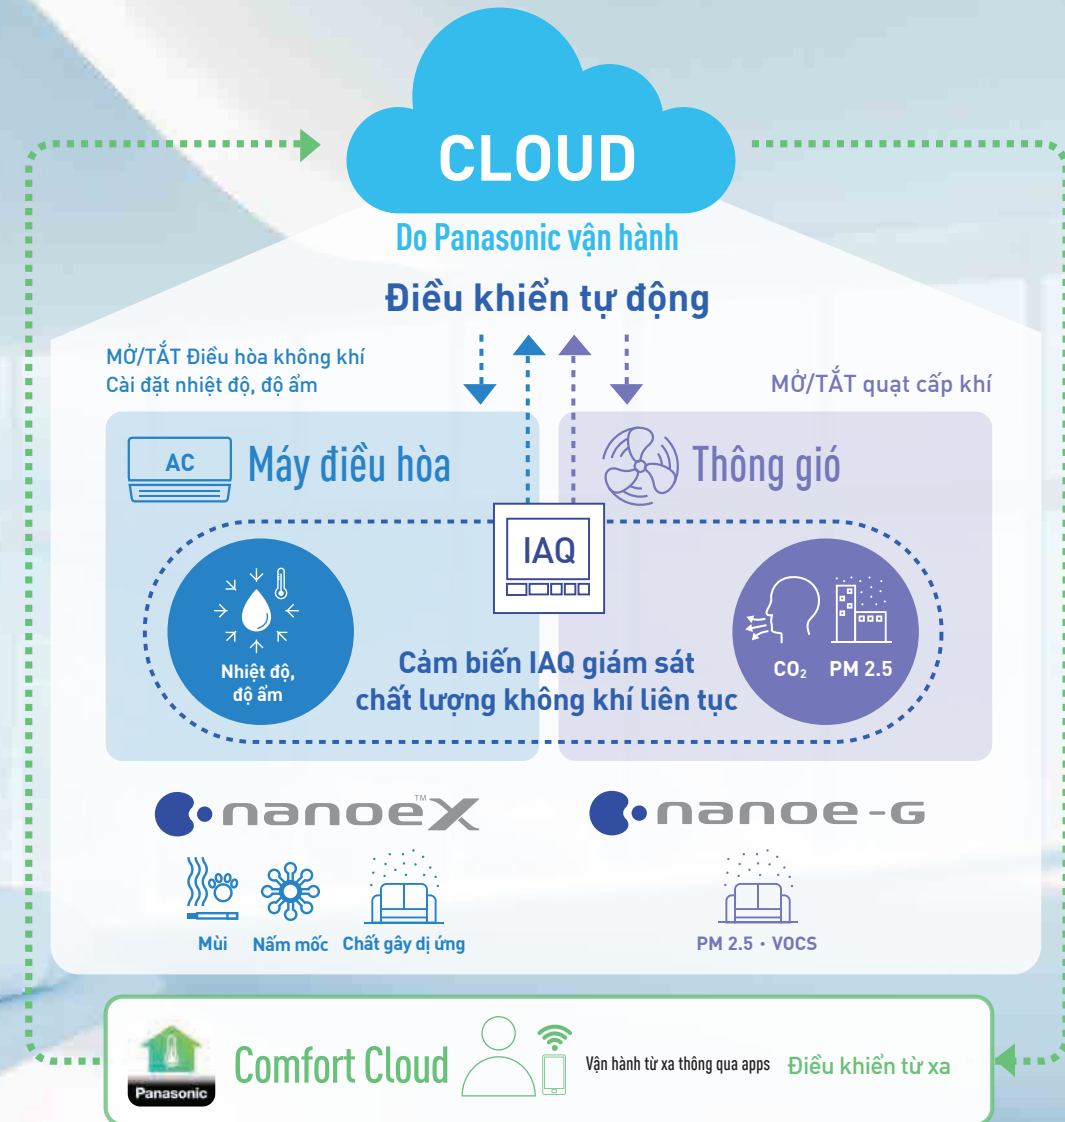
CLOUD

Do Panasonic vận hành

Điều khiển tự động

MỞ/TẮT Điều hòa không khí
Cài đặt nhiệt độ, độ ẩm

MỞ/TẮT quạt cấp khí

AC

Máy điều hòa

Thông gió

IAQ

Nhiệt độ, độ ẩm

Cảm biến IAQ giám sát chất lượng không khí liên tục

$CO_2$ PM 2.5

nanoe X™

nanoe-G

Mùi Nấm mốc Chất gây dị ứng

PM 2.5 • VOCS

Panasonic

Comfort Cloud

Vận hành từ xa thông qua apps

Điều khiển từ xa